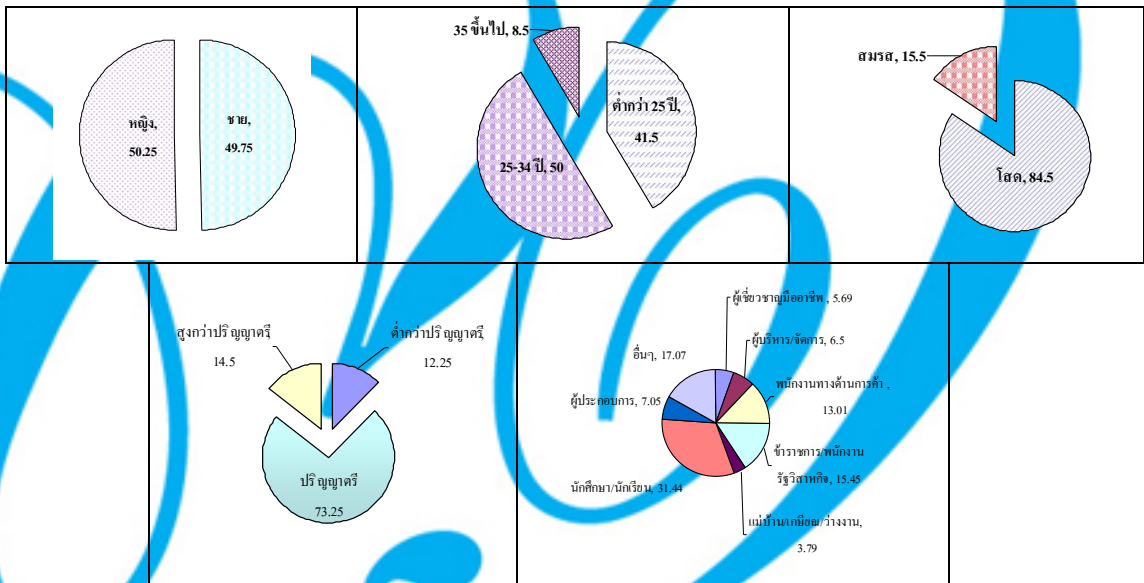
หญิง, 50.25

ชาย, 49.75

35 ขึ้นไป, 8.5

ต่ำกว่า 25 ปี, 41.5

25-34 ปี, 50

สมรส, 15.5

โสด, 84.5

สูงกว่าปริญญาตรี 14.5

ต่ำกว่าปริญญาตรี 12.25

ปริญญาตรี 73.25

ผู้เชี่ยวชาญมืออาชีพ, 5.69

ผู้บริหาร/จัดการ, 6.5

อื่นๆ, 17.07

พนักงานทางด้านการค้า, 13.01

ผู้ประกอบการ, 7.05

ข้าราชการ/พนักงานรัฐวิสาหกิจ, 15.45

นักศึกษา/นักเรียน, 31.44

แม่บ้าน/เกษียณ/ว่างงาน, 3.79